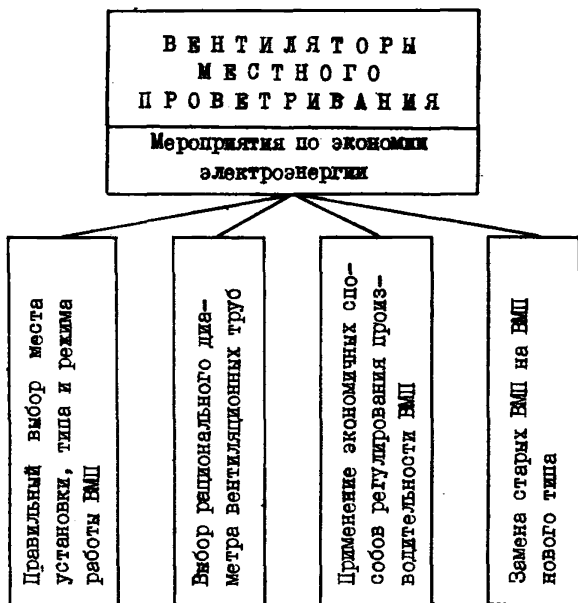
ВЕНТИЛЯТОРЫ МЕСТНОГО ПРОВЕТРИВАНИЯ

Мероприятия по экономии электроэнергии

Правильный выбор места установки, типа и режима работы ВМП

Выбор рационального диаметра вентиляционных труб

Применение экономичных способов регулирования производительности ВМП

Замена старых ВМП на ВМП нового типа